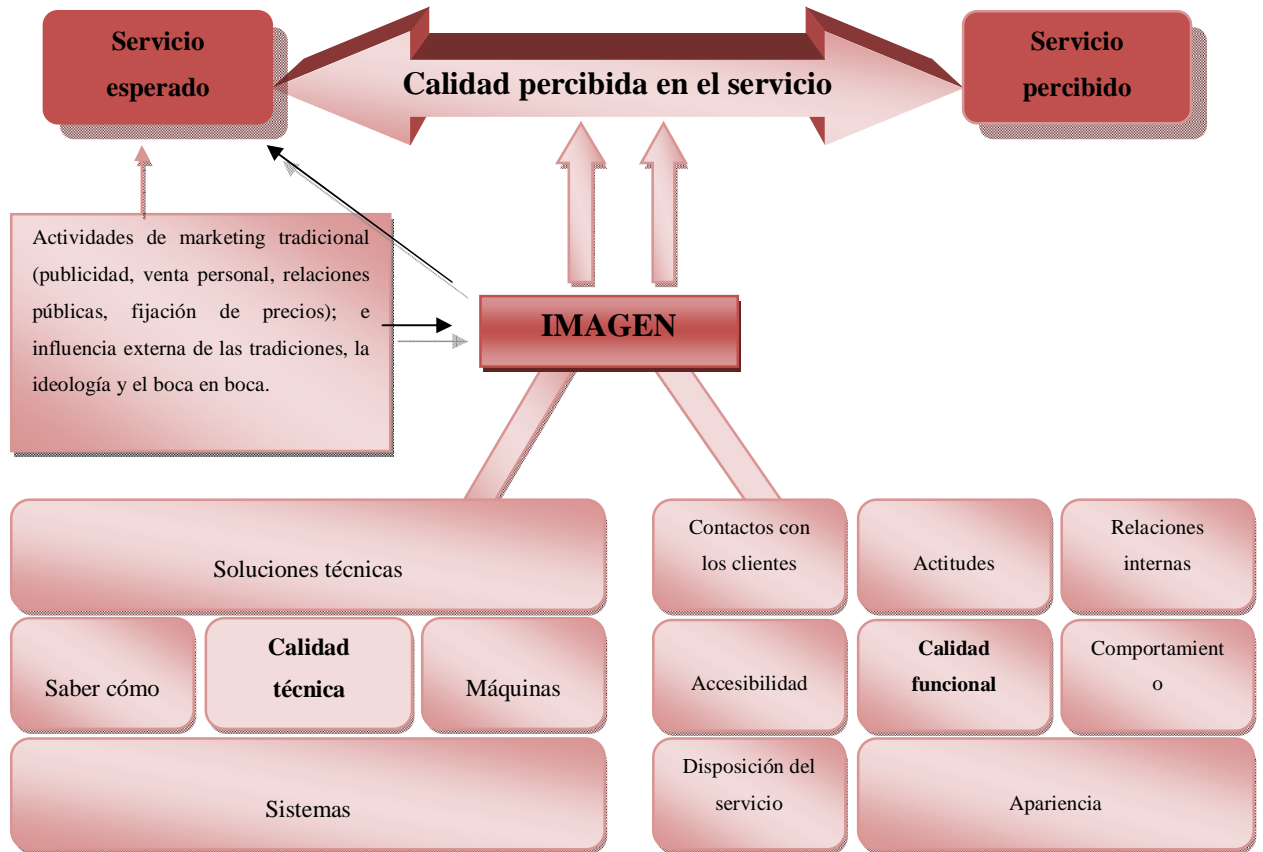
Servicio esperado

Calidad percibida en el servicio

Servicio percibido

Actividades de marketing tradicional (publicidad, venta personal, relaciones públicas, fijación de precios); e influencia externa de las tradiciones, la ideología y el boca en boca.

IMAGEN

Soluciones técnicas

Saber cómo

Calidad técnica

Máquinas

Sistemas

Contactos con los clientes

Actitudes

Relaciones internas

Accesibilidad

Calidad funcional

Comportamient o

Disposición del servicio

Apariencia